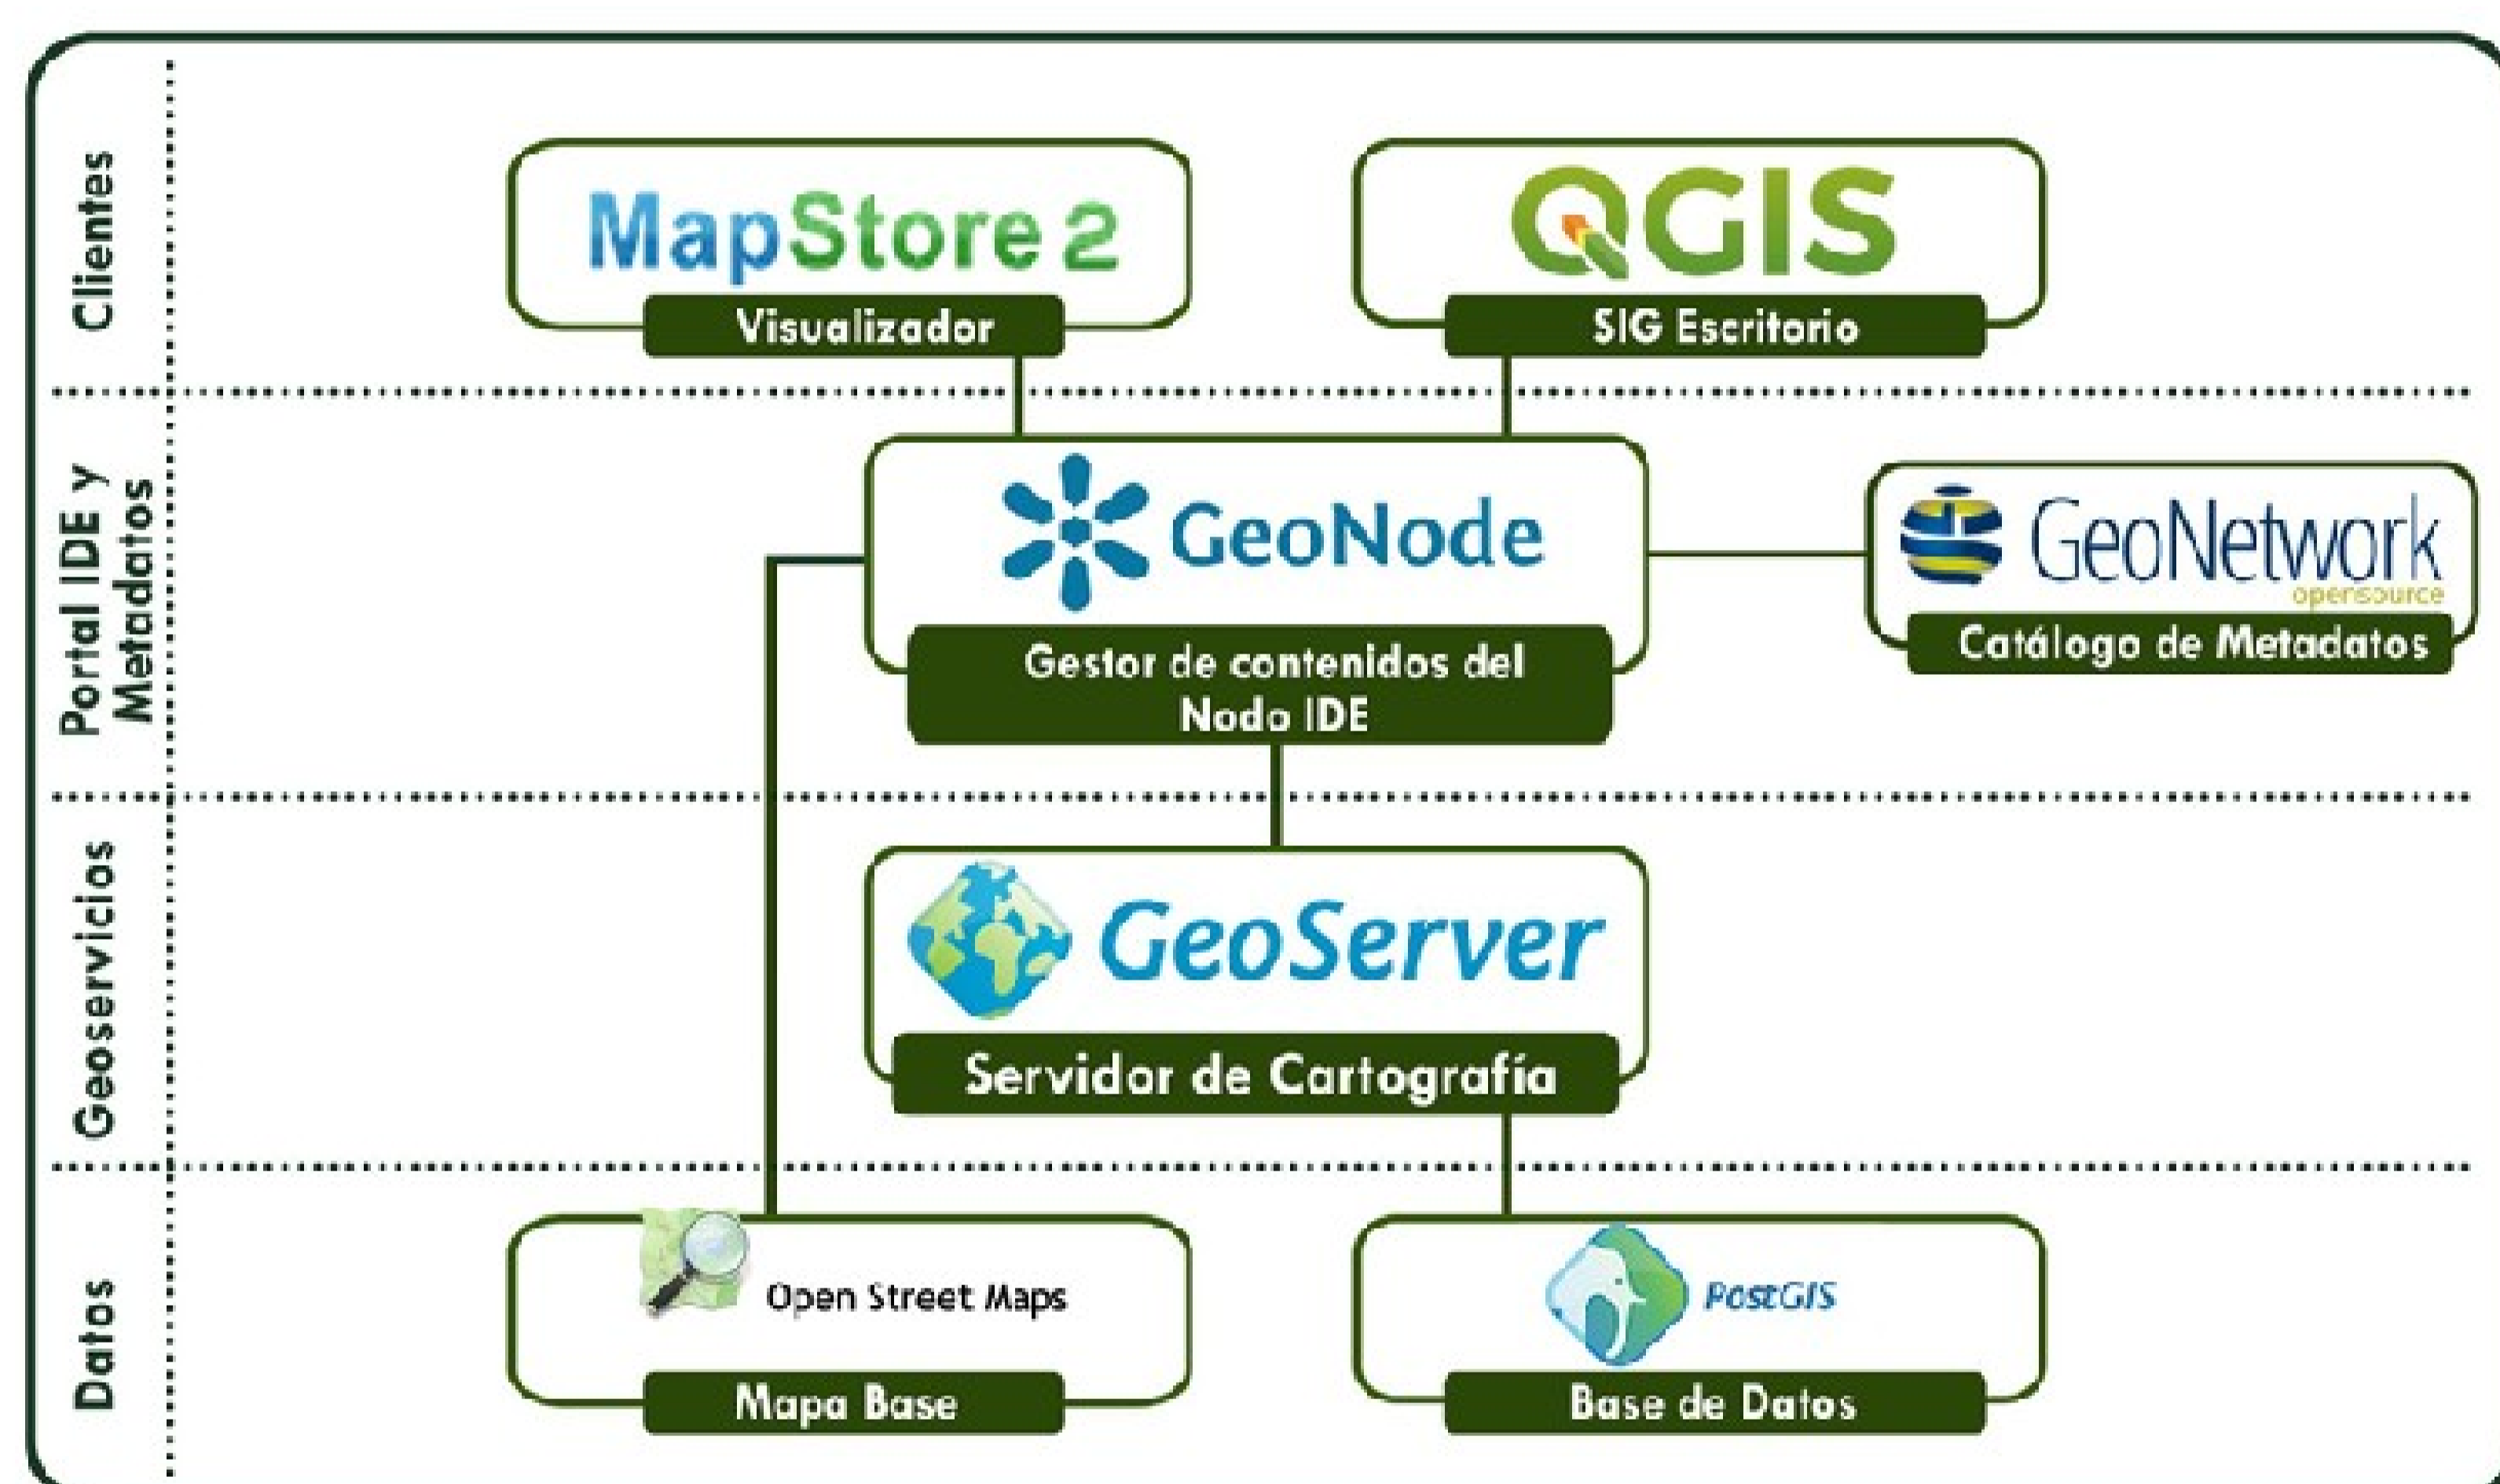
Clientes

MapStore 2

Visualizador

QGIS

SIG Escritorio

Portal IDE y Metadatos

GeoNode

Gestor de contenidos del Nodo IDE

GeoNetwork opensource

Catálogo de Metadatos

Geoservicios

GeoServer

Servidor de Cartografía

Datos

Open Street Maps

Mapa Base

PostGIS

Base de Datos